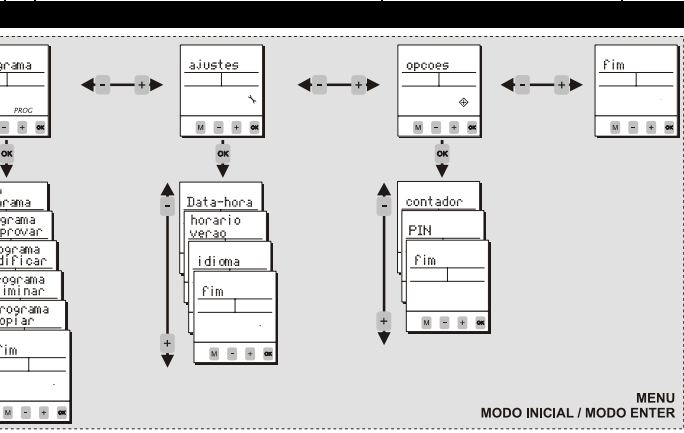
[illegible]rama
PROG
M - + OK
OK
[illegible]rama
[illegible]grama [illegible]provar
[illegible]ograma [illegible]dificar
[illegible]ograma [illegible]iminar
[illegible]rograma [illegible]opiar
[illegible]im
M - + OK

- +
ajustes
M - + OK
OK
-
Data-hora
horario verao
idioma
fim
+
M - + OK

- +
opcoes
M - + OK
OK
-
contador
PIN
fim
+
M - + OK

- +
fim
M - + OK

MENU
MODO INICIAL / MODO ENTER